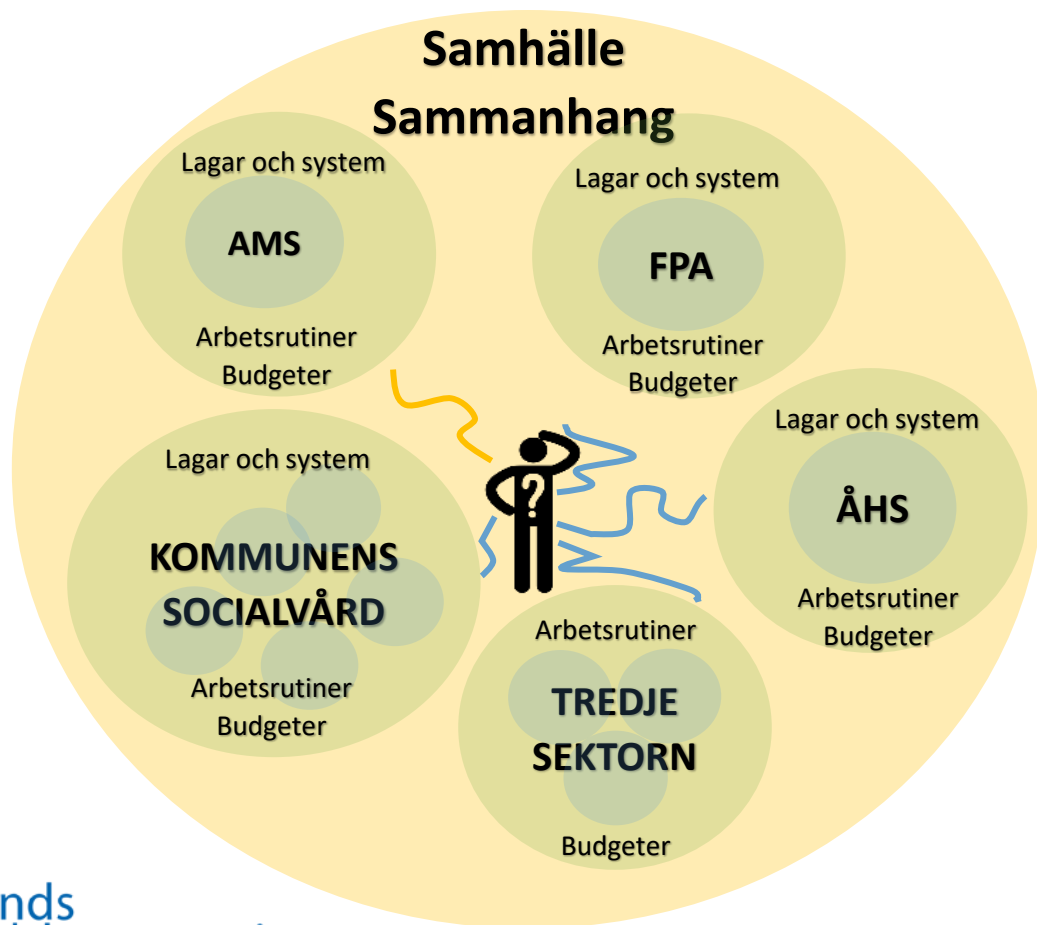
Samhälle
Sammanhang

Lagar och system
AMS
Arbetsrutiner
Budgeter

Lagar och system
FPA
Arbetsrutiner
Budgeter

Lagar och system
ÅHS
Arbetsrutiner
Budgeter

Lagar och system
KOMMUNENS
SOCIALVÅRD
Arbetsrutiner
Budgeter

Arbetsrutiner
TREDJE
SEKTORN
Budgeter

nds